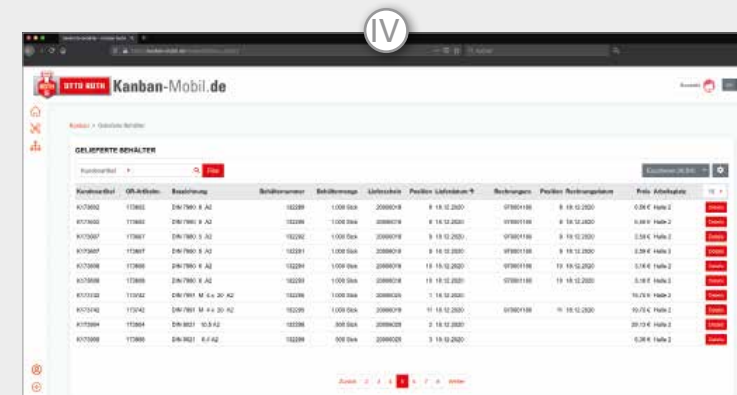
IV

OTTO ROTH Kanban-Mobil.de

Kanban > Gelieferte Behälter

GELIEFERTE BEHÄLTER

Kundenartikel | Filter

| Kundenartikel | OR-Artikelnr. | Bezeichnung | Behälternummer | Behältermenge | Lieferschein | Position | Lieferdatum | Rechnungsnr. | Position | Rechnungsdatum | Preis | Arbeitsplatz | |
|---|---|---|---|---|---|---|---|---|---|---|---|---|---|
| K173602 | 173602 | DIN 7980 8 A2 | 152289 | 1.000 Stck | 20999018 | 8 | 18.12.2020 | 970001188 | 8 | 18.12.2020 | 0,88 € | Halle 2 | Details |
| K173602 | 173602 | DIN 7980 8 A2 | 152289 | 1.000 Stck | 20999018 | 8 | 18.12.2020 | 970001188 | 8 | 18.12.2020 | 0,88 € | Halle 2 | Details |
| K173607 | 173607 | DIN 7980 5 A2 | 152292 | 1.000 Stck | 20999018 | 9 | 18.12.2020 | 970001188 | 9 | 18.12.2020 | 2,58 € | Halle 2 | Details |
| K173607 | 173607 | DIN 7980 5 A2 | 152291 | 1.000 Stck | 20999018 | 9 | 18.12.2020 | 970001188 | 9 | 18.12.2020 | 2,58 € | Halle 2 | Details |
| K173608 | 173608 | DIN 7980 6 A2 | 152294 | 1.000 Stck | 20999018 | 10 | 18.12.2020 | 970001188 | 10 | 18.12.2020 | 3,18 € | Halle 2 | Details |
| K173608 | 173608 | DIN 7980 6 A2 | 152293 | 1.000 Stck | 20999018 | 10 | 18.12.2020 | 970001188 | 10 | 18.12.2020 | 3,18 € | Halle 2 | Details |
| K173722 | 173722 | DIN 7991 M 4 x 20 A2 | 152296 | 1.000 Stck | 20999020 | 1 | 18.12.2020 | | | | 10,72 € | Halle 2 | Details |
| K173742 | 173742 | DIN 7991 M 4 x 30 A2 | 152299 | 1.000 Stck | 20999018 | 11 | 18.12.2020 | 970001188 | 11 | 18.12.2020 | 10,72 € | Halle 2 | Details |
| K173664 | 173664 | DIN 9021 10,5 A2 | 152286 | 500 Stck | 20999020 | 2 | 18.12.2020 | | | | 20,13 € | Halle 2 | Details |
| K173668 | 173668 | DIN 9021 6,4 A2 | 152289 | 500 Stck | 20999020 | 3 | 18.12.2020 | | | | 0,38 € | Halle 2 | Details |

Zurück 2 3 4 5 6 7 8 Weiter